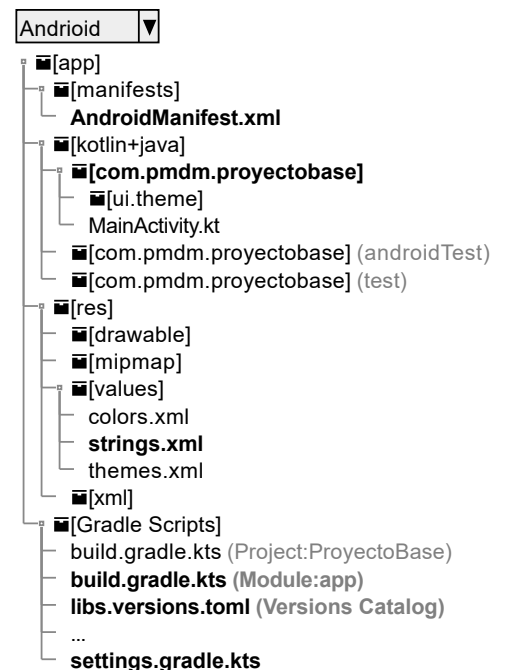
Andrioid ▼

[app]
[manifests]
AndroidManifest.xml
[kotlin+java]
[com.pmdm.proyectobase]
[ui.theme]
MainActivity.kt
[com.pmdm.proyectobase] (androidTest)
[com.pmdm.proyectobase] (test)
[res]
[drawable]
[mipmap]
[values]
colors.xml
strings.xml
themes.xml
[xml]
[Gradle Scripts]
build.gradle.kts (Project:ProyectoBase)
build.gradle.kts (Module:app)
libs.versions.toml (Versions Catalog)
...
settings.gradle.kts